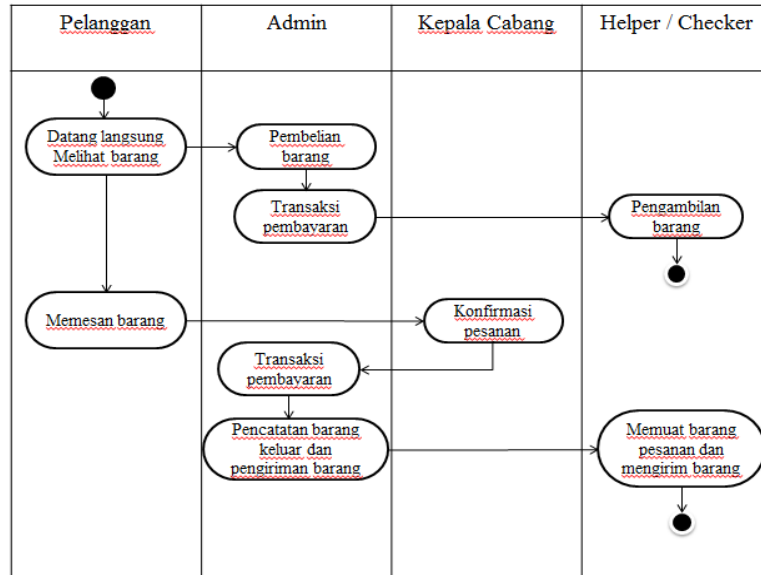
| Pelanggan | Admin | Kepala Cabang | Helper / Checker |
|---|---|---|---|

Datang langsung Melihat barang

Pembelian barang

Transaksi pembayaran

Pengambilan barang

Memesan barang

Konfirmasi pesanan

Transaksi pembayaran

Pencatatan barang keluar dan pengiriman barang

Memuat barang pesanan dan mengirim barang